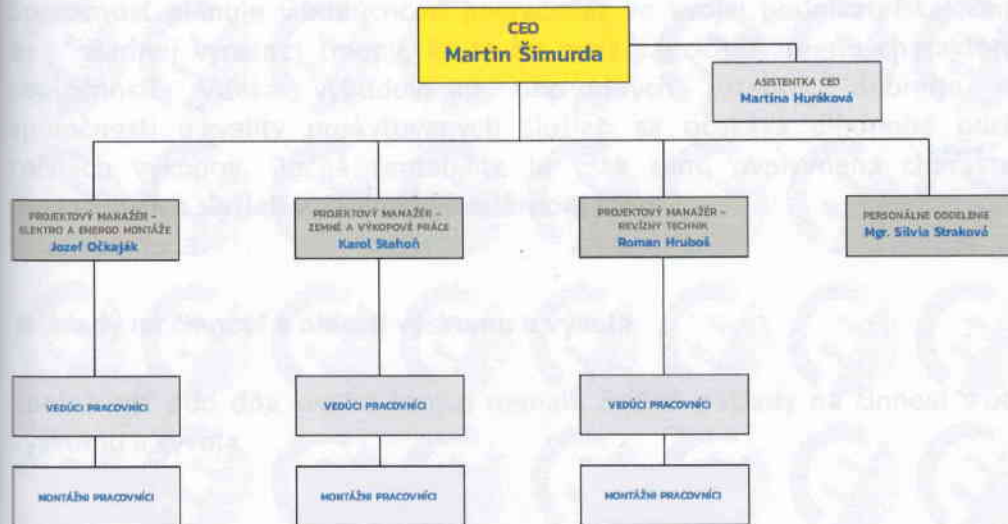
CEO
Martin Šimurda

ASISTENTKA CEO
Martina Huráková

PROJEKTOVÝ MANAŽÉR - ELEKTRO A ENERGO MONTÁŽE
Jozef Očkaják

PROJEKTOVÝ MANAŽÉR - ZEMNÉ A VÝKOPOVÉ PRÁCE
Karol Stahoň

PROJEKTOVÝ MANAŽÉR - REVÍZNY TECHNIK
Roman Hruboš

PERSONÁLNE ODDELENIE
Mgr. Silvia Straková

VEDÚCI PRACOVNÍCI

VEDÚCI PRACOVNÍCI

VEDÚCI PRACOVNÍCI

MONTÁŽNI PRACOVNÍCI

MONTÁŽNI PRACOVNÍCI

MONTÁŽNI PRACOVNÍCI